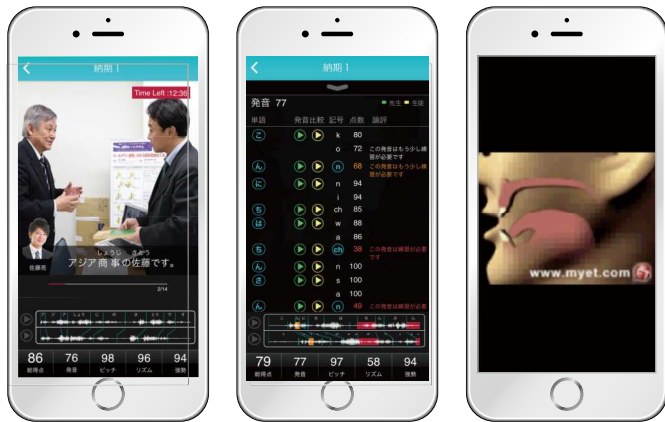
納期 1

Time Left :12:36

佐藤司

しょうじ さとう
アジア商事の佐藤です。

2/14

| 86 | 76 | 98 | 96 | 94 |
|---|---|---|---|---|
| 総得点 | 発音 | ピッチ | リズム | 強勢 |

納期 1

発音 77

■ 先生 ■ 生徒

| 単語 | 発音比較 | 記号 | 点数 | 論評 |
|---|---|---|---|---|
| こ | | k | 80 | |
| | | o | 72 | この発音はもう少し練習が必要です |
| ん | | n | 68 | この発音はもう少し練習が必要です |
| に | | n | 94 | |
| | | i | 94 | |
| ち | | ch | 85 | |
| は | | w | 88 | |
| | | a | 86 | |
| ち | | ch | 38 | この発音は練習が必要です |
| ん | | n | 100 | |
| さ | | s | 100 | |
| | | a | 100 | |
| ん | | n | 49 | この発音は練習が必要です |

| 79 | 77 | 97 | 58 | 94 |
|---|---|---|---|---|
| 総得点 | 発音 | ピッチ | リズム | 強勢 |

www.myet.com